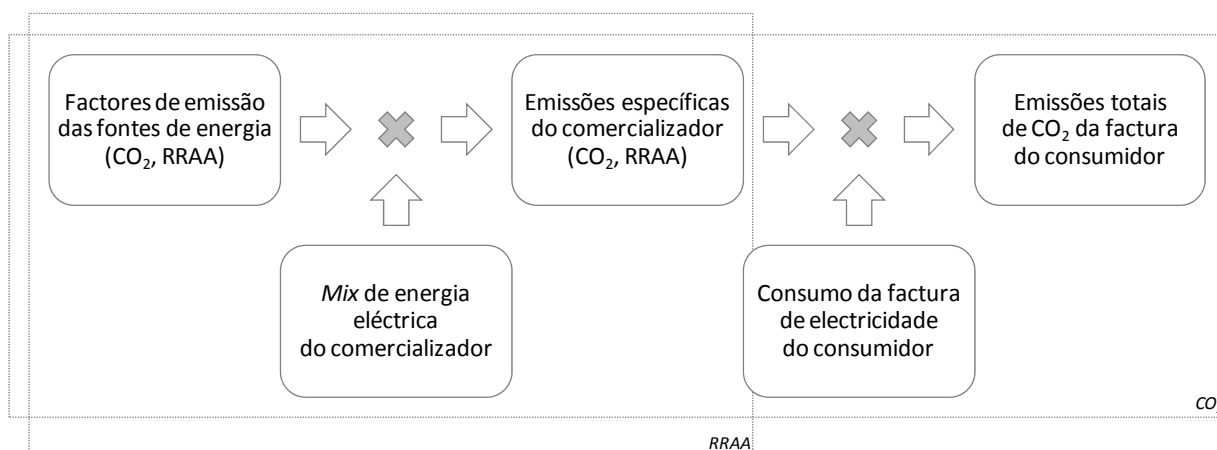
Factores de emissão das fontes de energia ($CO_2$, RRAA)

Emissões específicas do comercializador ($CO_2$, RRAA)

Emissões totais de $CO_2$ da factura do consumidor

*Mix* de energia eléctrica do comercializador

Consumo da factura de electricidade do consumidor

CO

RRAA